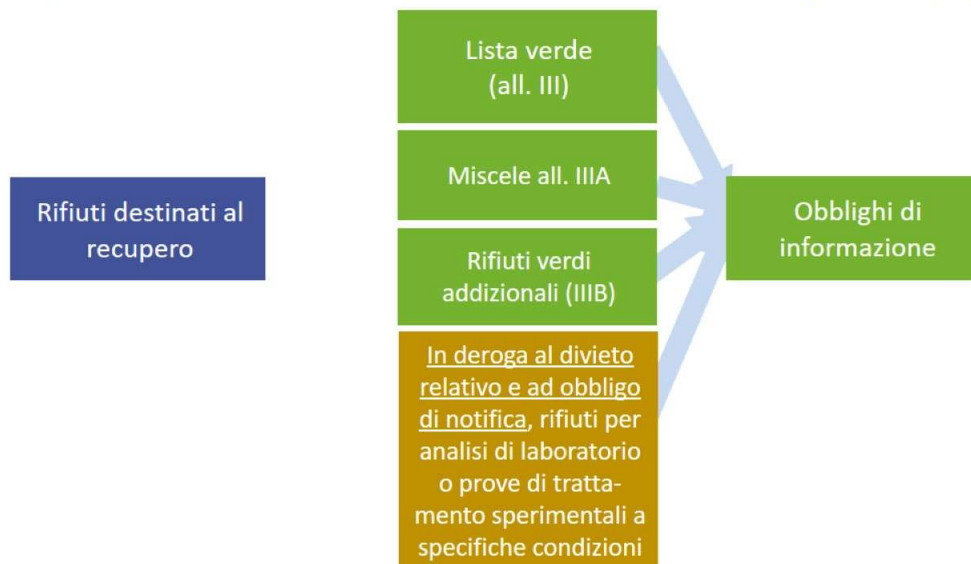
Rifiuti destinati al recupero

Lista verde (all. III)

Miscele all. IIIA

Rifiuti verdi addizionali (IIIB)

In deroga al divieto relativo e ad obbligo di notifica, rifiuti per analisi di laboratorio o prove di trattamento sperimentali a specifiche condizioni

Obblighi di informazione